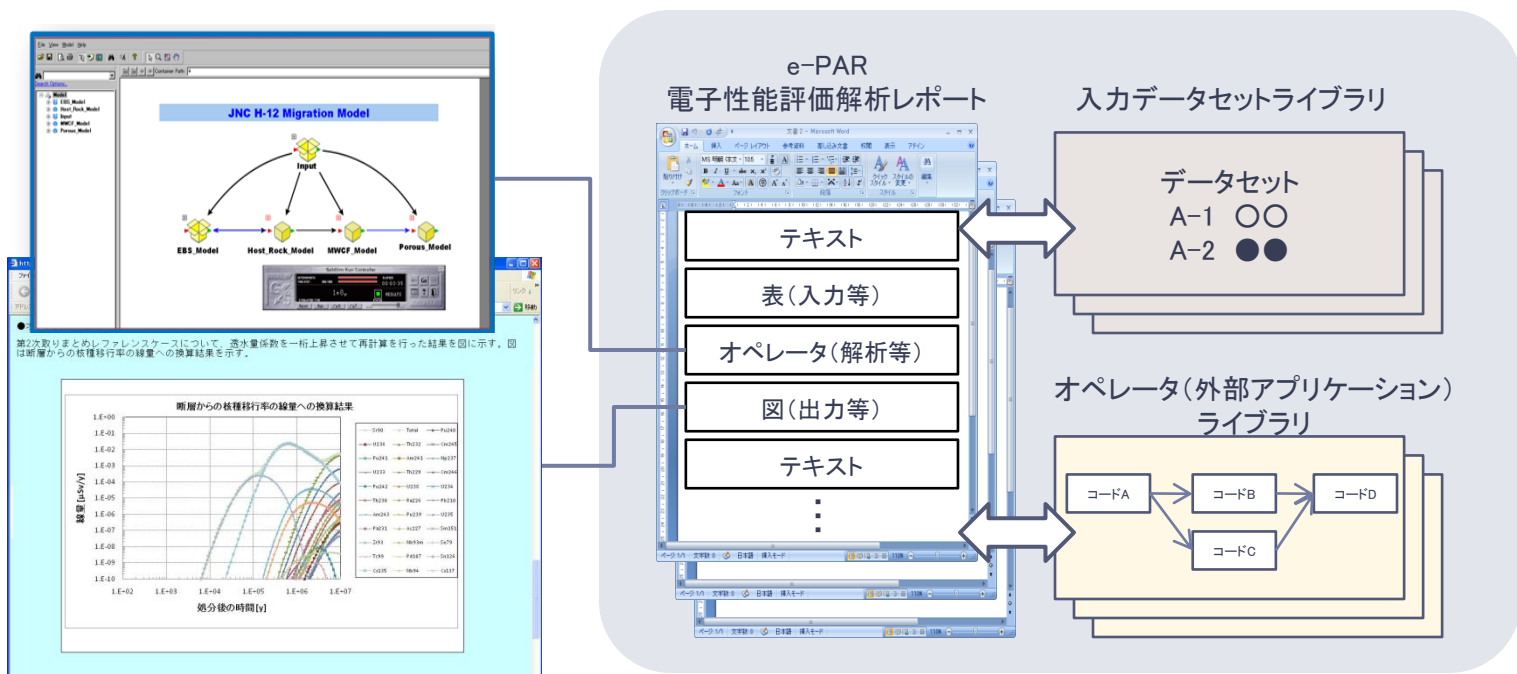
File View Model Help

Model
EBS_Model
Host_Rock_Model
Input
MWCF_Model
Porous_Model

JNC H-12 Migration Model

Input

EBS_Model
Host_Rock_Model
MWCF_Model
Porous_Model

Goldsim Run Controller

第2次取りまとめレファレンスケースについて、透水量係数を一桁上昇させて再計算を行った結果を図に示す。図は断層からの核種移行率の線量への換算結果を示す。

断層からの核種移行率の線量への換算結果

線量 [μSv/y]

処分後の時間[y]

1.E+00
1.E-01
1.E-02
1.E-03
1.E-04
1.E-05
1.E-06
1.E-07
1.E-08
1.E-09
1.E-10

1.E-02
1.E-03
1.E-04
1.E-05
1.E-06
1.E+07

| Sr90 | Total | Pu240 |
|---|---|---|
| U236 | Th232 | Cm245 |
| Pu241 | Am241 | Np237 |
| U233 | Th229 | Cm244 |
| Pu242 | U238 | U234 |
| Th230 | Ra226 | Pb210 |
| Am243 | Pu239 | U235 |
| Pa231 | Ac227 | Sm151 |
| Zr93 | Nb93m | Se79 |
| Tc99 | Pd107 | Sn126 |
| Cs135 | Nb94 | Cs137 |

e-PAR
電子性能評価解析レポート

文書 2 - Microsoft Word

テキスト
表（入力等）
オペレータ（解析等）
図（出力等）
テキスト
⋮

入力データセットライブラリ

データセット
A-1 〇〇
A-2 ●●

オペレータ（外部アプリケーション）ライブラリ

コードA
コードB
コードC
コードD